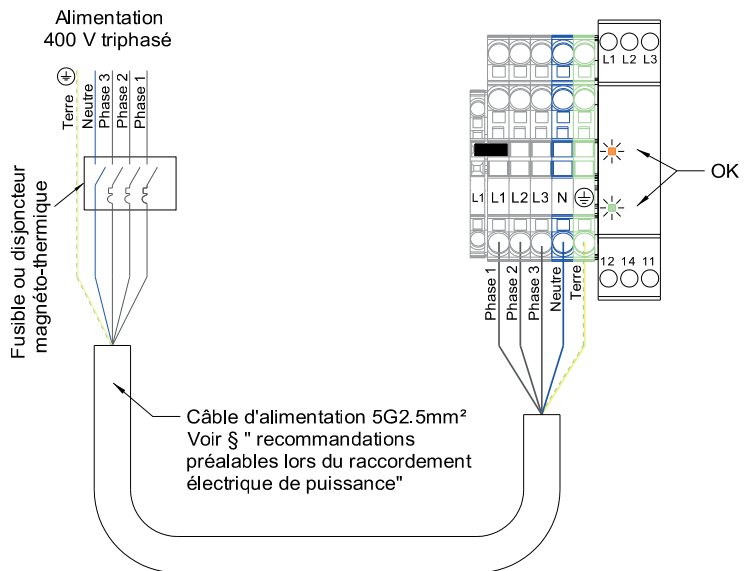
Alimentation
400 V triphasé

Terre
Neutre
Phase 3
Phase 2
Phase 1

Fusible ou disjoncteur
magnéto-thermique

L1 L2 L3

L1 L1 L2 L3 N

OK

12 14 11

Phase 1
Phase 2
Phase 3
Neutre
Terre

Câble d'alimentation 5G2.5mm²
Voir § " recommandations
préalables lors du raccordement
électrique de puissance"